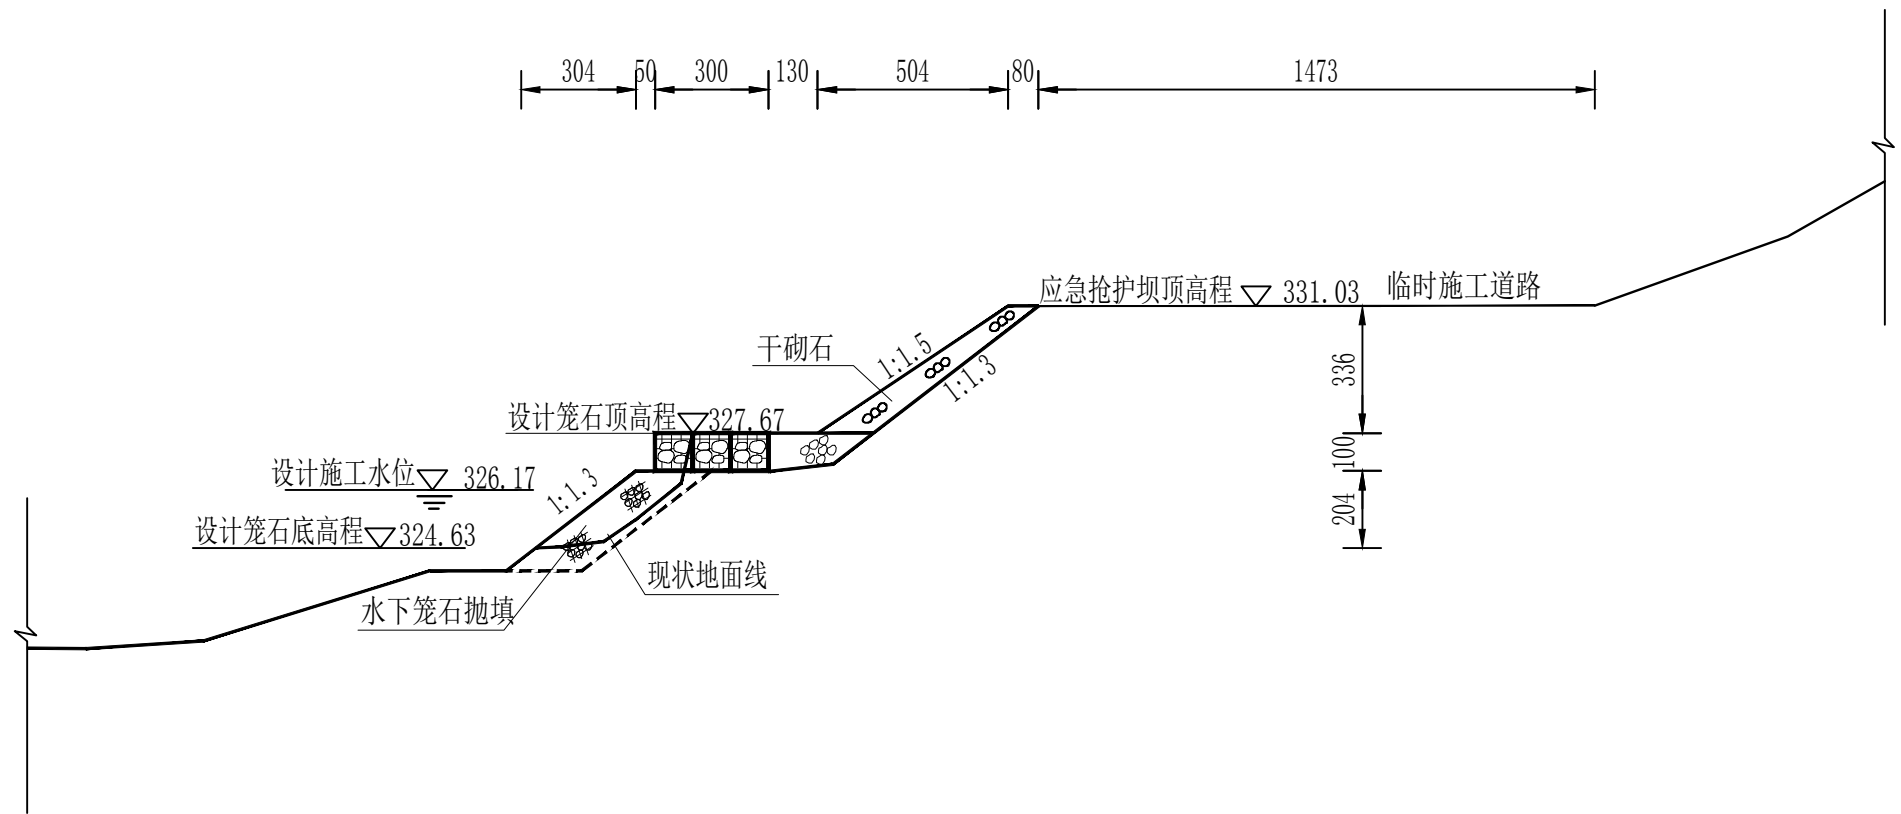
304 50 300 130 504 80 1473

应急抢护坝顶高程 331.03 临时施工道路

干砌石

1:1.5

1:1.3

336

设计笼石顶高程 327.67

100

设计施工水位 326.17

1:1.3

204

设计笼石底高程 324.63

现状地面线

水下笼石抛填